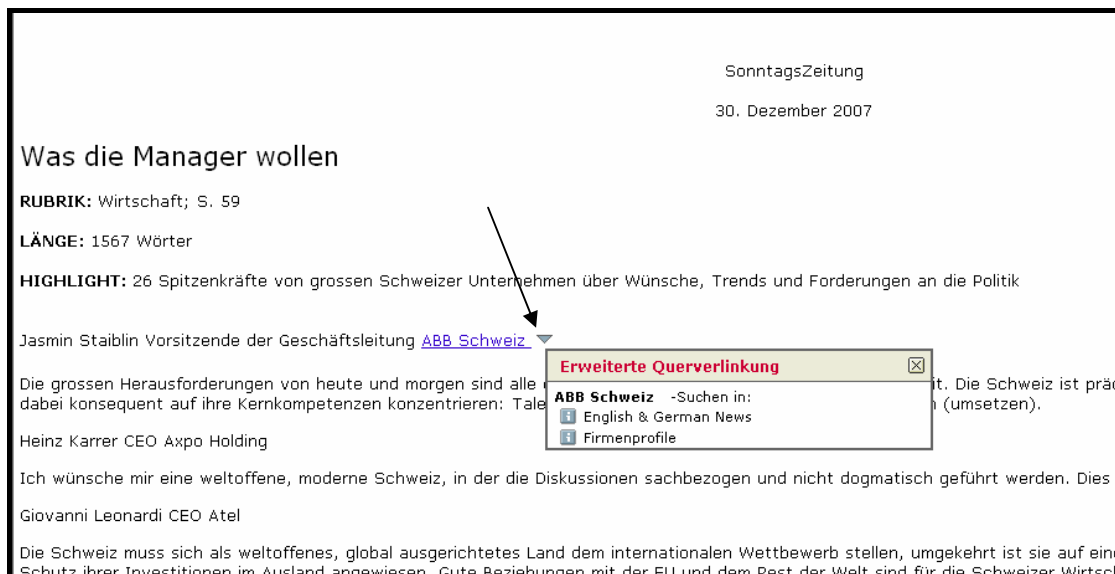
SonntagsZeitung

30. Dezember 2007

Was die Manager wollen

RUBRIK: Wirtschaft; S. 59

LÄNGE: 1567 Wörter

HIGHLIGHT: 26 Spitzenkräfte von grossen Schweizer Unternehmen über Wünsche, Trends und Forderungen an die Politik

Jasmin Staiblin Vorsitzende der Geschäftsleitung ABB Schweiz

Erweiterte Querverlinkung

ABB Schweiz -Suchen in:
English & German News
Firmenprofile

Die grossen Herausforderungen von heute und morgen sind alle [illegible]it. Die Schweiz ist präd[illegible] dabei konsequent auf ihre Kernkompetenzen konzentrieren: Tale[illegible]n (umsetzen).

Heinz Karrer CEO Axpo Holding

Ich wünsche mir eine weltoffene, moderne Schweiz, in der die Diskussionen sachbezogen und nicht dogmatisch geführt werden. Dies

Giovanni Leonardi CEO Atel

Die Schweiz muss sich als weltoffenes, global ausgerichtetes Land dem internationalen Wettbewerb stellen, umgekehrt ist sie auf ein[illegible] Schutz ihrer Investitionen im Ausland angewiesen. Gute Beziehungen mit der EU und dem Rest der Welt sind für die Schweizer Wirtsch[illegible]